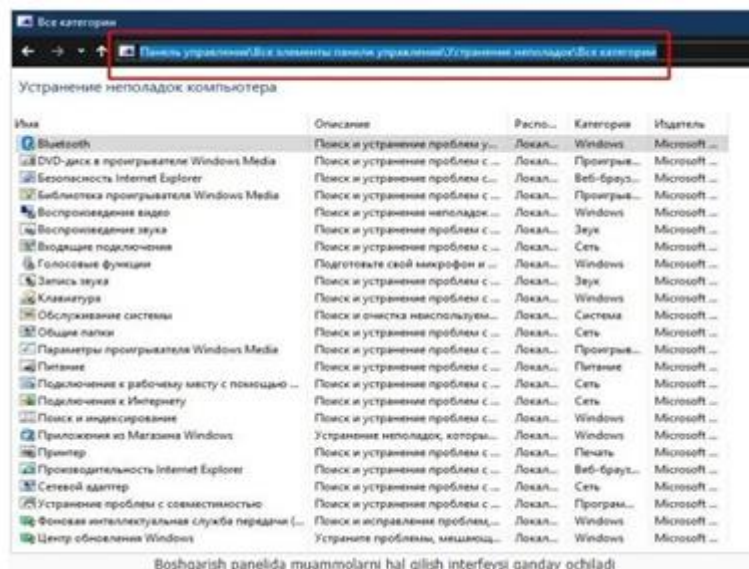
Все категории

Панель управления\Все элементы панели управления\Устранение неполадок\Все категории

Устранение неполадок компьютера

| Имя | Описание | Распо... | Категория | Издатель |
|---|---|---|---|---|
| Bluetooth | Поиск и устранение проблем у... | Локал... | Windows | Microsoft ... |
| DVD-диск в проигрывателе Windows Media | Поиск и устранение проблем с... | Локал... | Проигрыв... | Microsoft ... |
| Безопасность Internet Explorer | Поиск и устранение проблем с... | Локал... | Веб-брауз... | Microsoft ... |
| Библиотека проигрывателя Windows Media | Поиск и устранение проблем с... | Локал... | Проигрыв... | Microsoft ... |
| Воспроизведение видео | Поиск и устранение неполадок ... | Локал... | Windows | Microsoft ... |
| Воспроизведение звука | Поиск и устранение проблем с... | Локал... | Звук | Microsoft ... |
| Входящие подключения | Поиск и устранение проблем с... | Локал... | Сеть | Microsoft ... |
| Голосовые функции | Подготовьте свой микрофон и ... | Локал... | Windows | Microsoft ... |
| Запись звука | Поиск и устранение проблем с... | Локал... | Звук | Microsoft ... |
| Клавиатура | Поиск и устранение проблем с... | Локал... | Windows | Microsoft ... |
| Обслуживание системы | Поиск и очистка неиспользуем... | Локал... | Система | Microsoft ... |
| Общие папки | Поиск и устранение проблем с... | Локал... | Сеть | Microsoft ... |
| Параметры проигрывателя Windows Media | Поиск и устранение проблем с... | Локал... | Проигрыв... | Microsoft ... |
| Питание | Поиск и устранение проблем с... | Локал... | Питание | Microsoft ... |
| Подключение к рабочему месту с помощью ... | Поиск и устранение проблем с... | Локал... | Сеть | Microsoft ... |
| Подключения к Интернету | Поиск и устранение проблем с... | Локал... | Сеть | Microsoft ... |
| Поиск и индексирование | Поиск и устранение проблем с... | Локал... | Windows | Microsoft ... |
| Приложения из Магазина Windows | Устранение неполадок, которы... | Локал... | Windows | Microsoft ... |
| Принтер | Поиск и устранение проблем с... | Локал... | Печать | Microsoft ... |
| Производительность Internet Explorer | Поиск и устранение проблем с... | Локал... | Веб-брауз... | Microsoft ... |
| Сетевой адаптер | Поиск и устранение проблем с... | Локал... | Сеть | Microsoft ... |
| Устранение проблем с совместимостью | Поиск и устранение проблем с... | Локал... | Програм... | Microsoft ... |
| Фоновая интеллектуальная служба передачи (... | Поиск и исправление проблем,... | Локал... | Windows | Microsoft ... |
| Центр обновления Windows | Устраните проблемы, мешающ... | Локал... | Windows | Microsoft ... |

Boshqarish panelida muammolarni hal qilish interfeysi qanday ochiladi